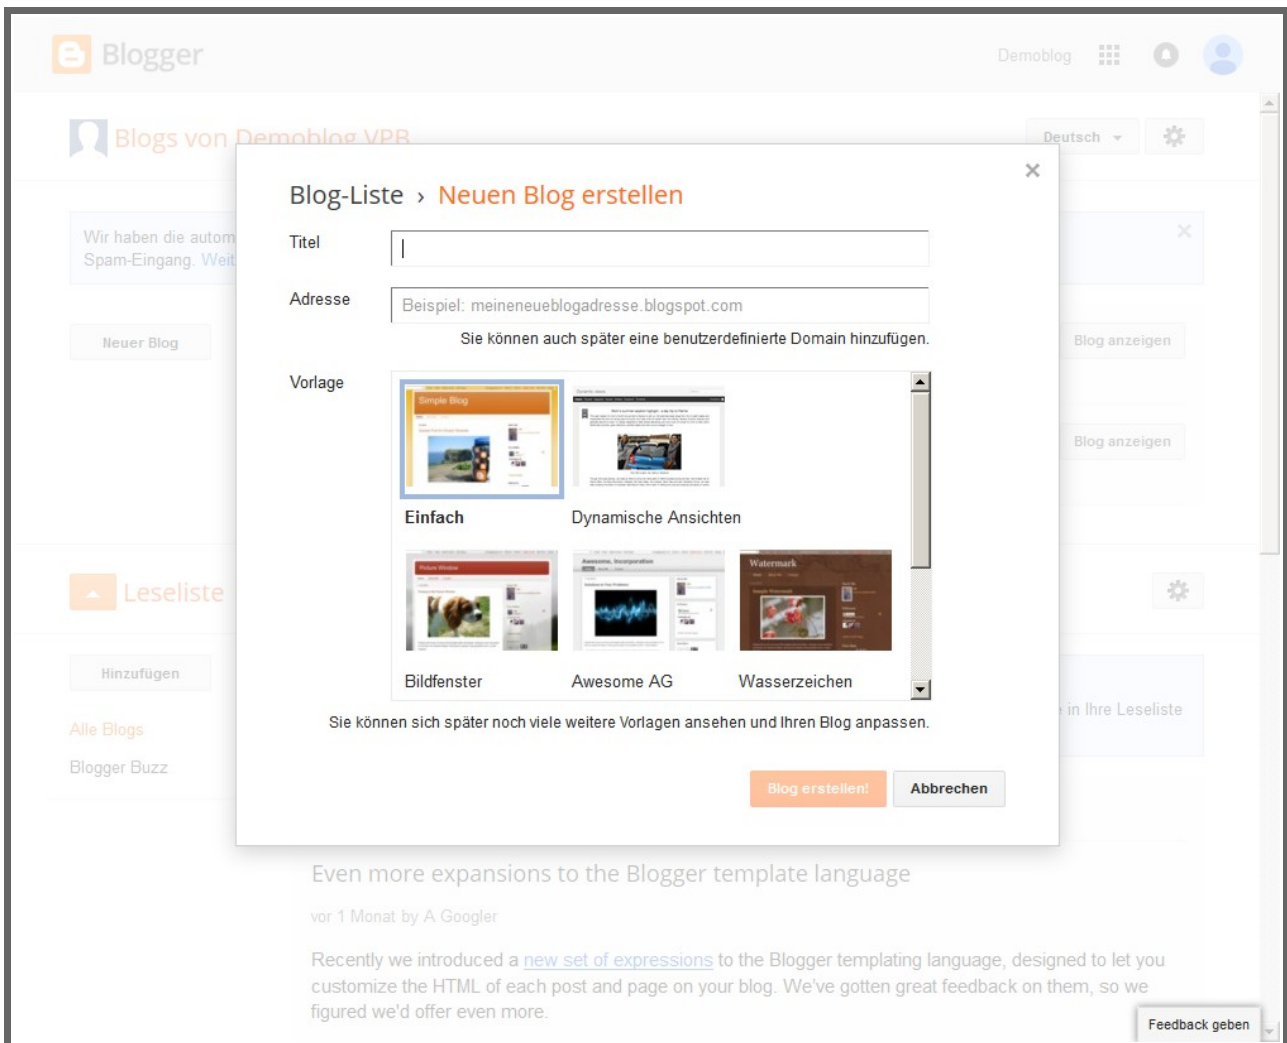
Blogger

Demoblog

Blogs von Demoblog VPB

Deutsch

Wir haben die autom
Spam-Eingang. Weit

Neuer Blog

Blog anzeigen

Blog anzeigen

Leseliste

Hinzufügen

Alle Blogs

Blogger Buzz

in Ihre Leseliste

Blog-Liste › Neuen Blog erstellen

Titel

Adresse

Beispiel: meineneueblogadresse.blogspot.com

Sie können auch später eine benutzerdefinierte Domain hinzufügen.

Vorlage

Simple Blog

Einfach

Dynamische Ansichten

Picture Window

Bildfenster

Awesome, Incorporation

Awesome AG

Watermark

Wasserzeichen

Sie können sich später noch viele weitere Vorlagen ansehen und Ihren Blog anpassen.

Blog erstellen!

Abbrechen

Even more expansions to the Blogger template language

vor 1 Monat by A Googler

Recently we introduced a new set of expressions to the Blogger templating language, designed to let you customize the HTML of each post and page on your blog. We've gotten great feedback on them, so we figured we'd offer even more.

Feedback geben